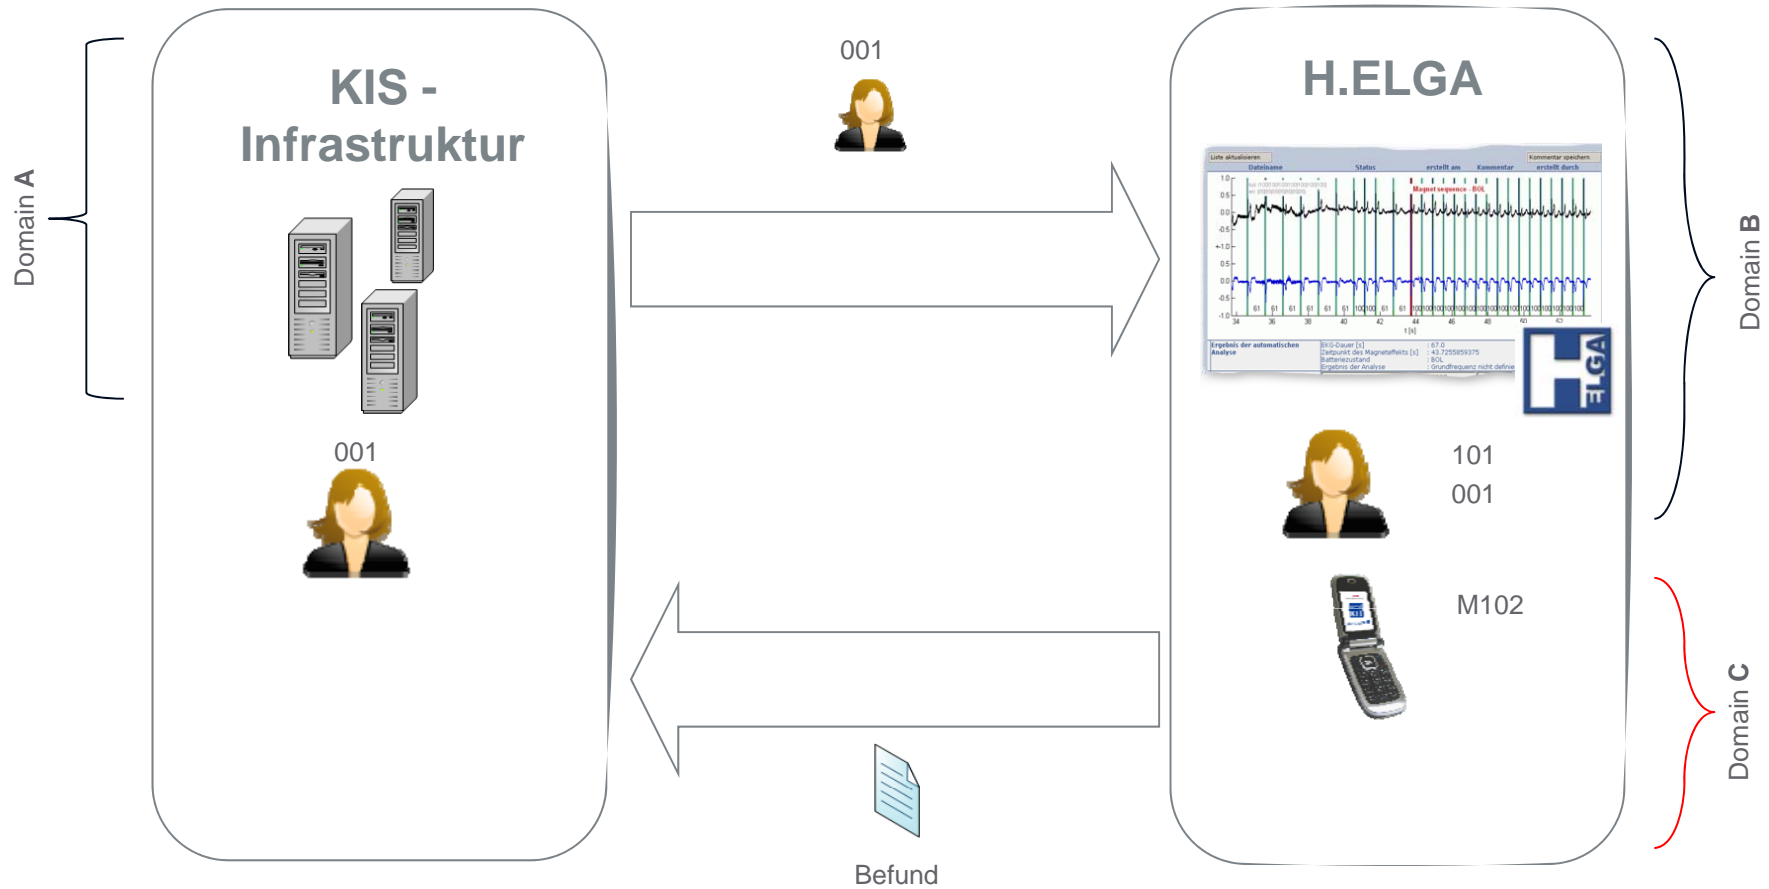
Domain A

KIS - Infrastruktur

001

001

H.ELGA

Liste aktualisieren

Kommentar speichern

Dateiname

Status

erstellt am

Kommentar

erstellt durch

Magnet sequence - BOL

Ergebnis der automatischen Analyse

EKG-Dauer [s] : 67.0
Zeitpunkt des Magneteffekts [s] : 43.7255859375
Batteriezustand : BOL
Ergebnis der Analyse : Grundfrequenz nicht definie

ELGA

101
001

M102

Domain B

Domain C

Befund